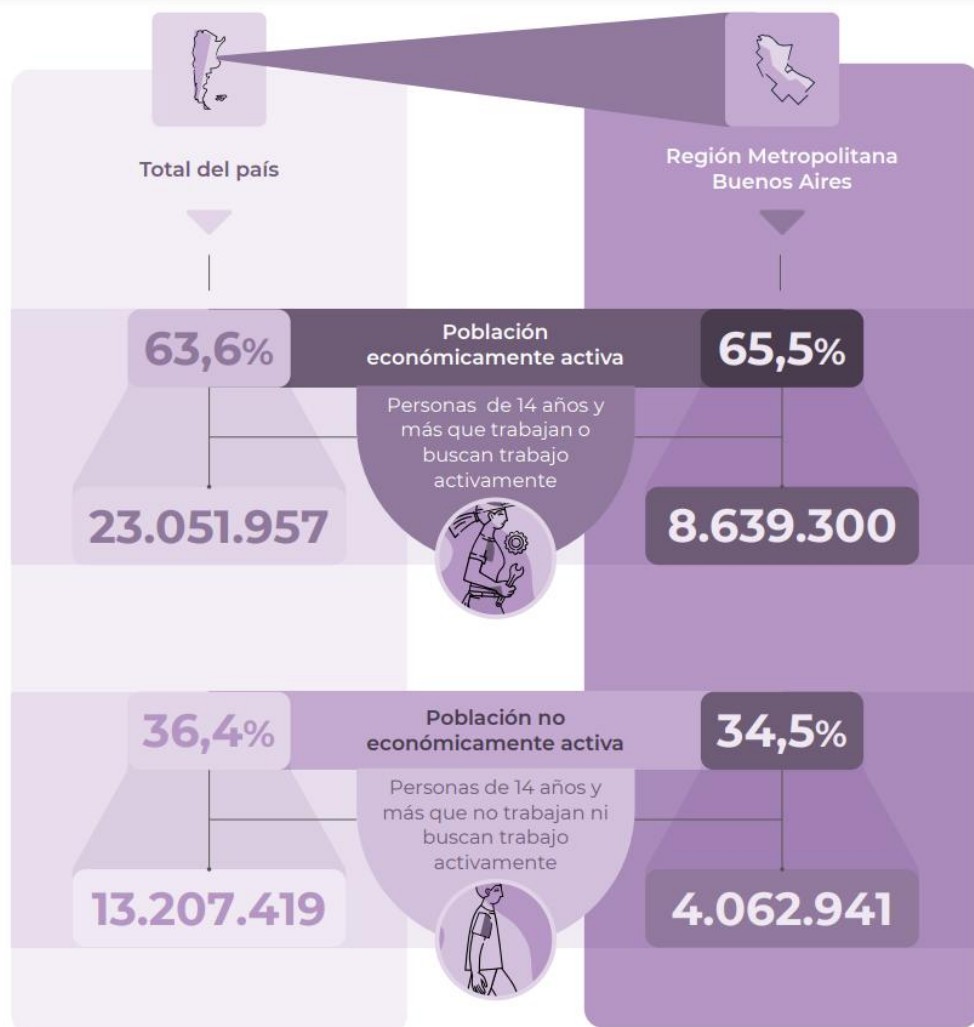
Total del país

Región Metropolitana Buenos Aires

63,6%

Población económicamente activa

65,5%

Personas de 14 años y más que trabajan o buscan trabajo activamente

23.051.957

8.639.300

36,4%

Población no económicamente activa

34,5%

Personas de 14 años y más que no trabajan ni buscan trabajo activamente

13.207.419

4.062.941